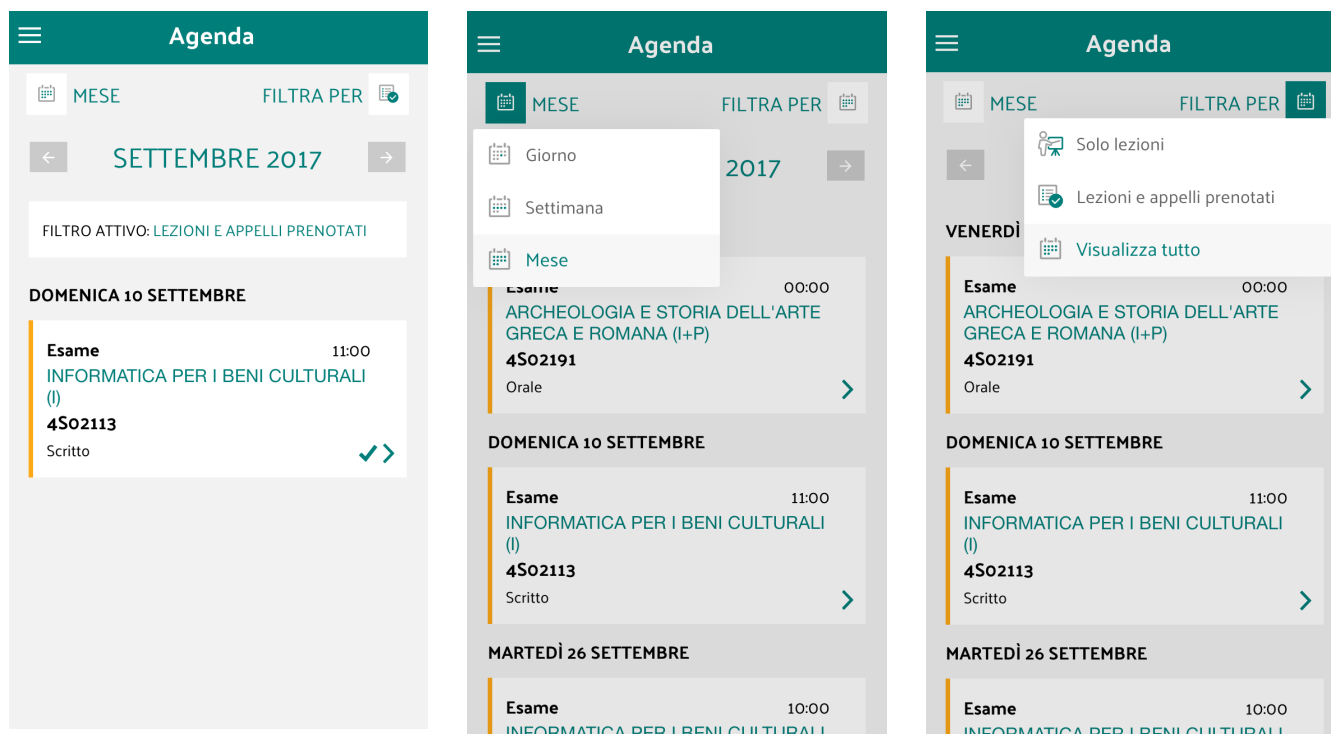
Agenda

MESE FILTRA PER

SETTEMBRE 2017

FILTRO ATTIVO: LEZIONI E APPELLI PRENOTATI

DOMENICA 10 SETTEMBRE

Esame 11:00
INFORMATICA PER I BENI CULTURALI (I)
4S02113
Scritto

Agenda

MESE FILTRA PER

Giorno
Settimana
Mese

2017

Esame 00:00
ARCHEOLOGIA E STORIA DELL'ARTE GRECA E ROMANA (I+P)
4S02191
Orale

DOMENICA 10 SETTEMBRE

Esame 11:00
INFORMATICA PER I BENI CULTURALI (I)
4S02113
Scritto

MARTEDÌ 26 SETTEMBRE

Esame 10:00
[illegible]

Agenda

MESE FILTRA PER

Solo lezioni
Lezioni e appelli prenotati
Visualizza tutto

VENERDÌ

Esame 00:00
ARCHEOLOGIA E STORIA DELL'ARTE GRECA E ROMANA (I+P)
4S02191
Orale

DOMENICA 10 SETTEMBRE

Esame 11:00
INFORMATICA PER I BENI CULTURALI (I)
4S02113
Scritto

MARTEDÌ 26 SETTEMBRE

Esame 10:00
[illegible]